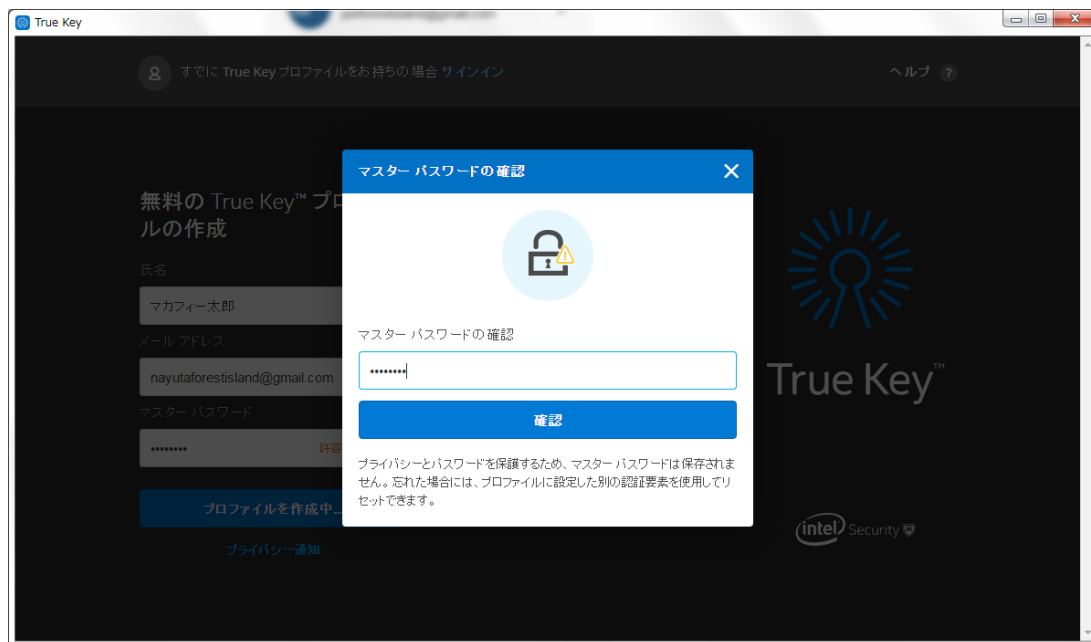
True Key

すでに True Key プロファイルをお持ちの場合 サインイン

ヘルプ ?

無料の True Key™ プロ
ルの作成

氏名

マカフィー太郎

メール アドレス

nayutaforestisland@gmail.com

マスター パスワード

••••••••

許

プロファイルを作成中...

プライバシー通知

マスター パスワードの確認

マスター パスワードの確認

••••••••

確認

プライバシーとパスワードを保護するため、マスター パスワードは保存されません。忘れた場合には、プロファイルに設定した別の認証要素を使用してリセットできます。

True Key™

intel Security